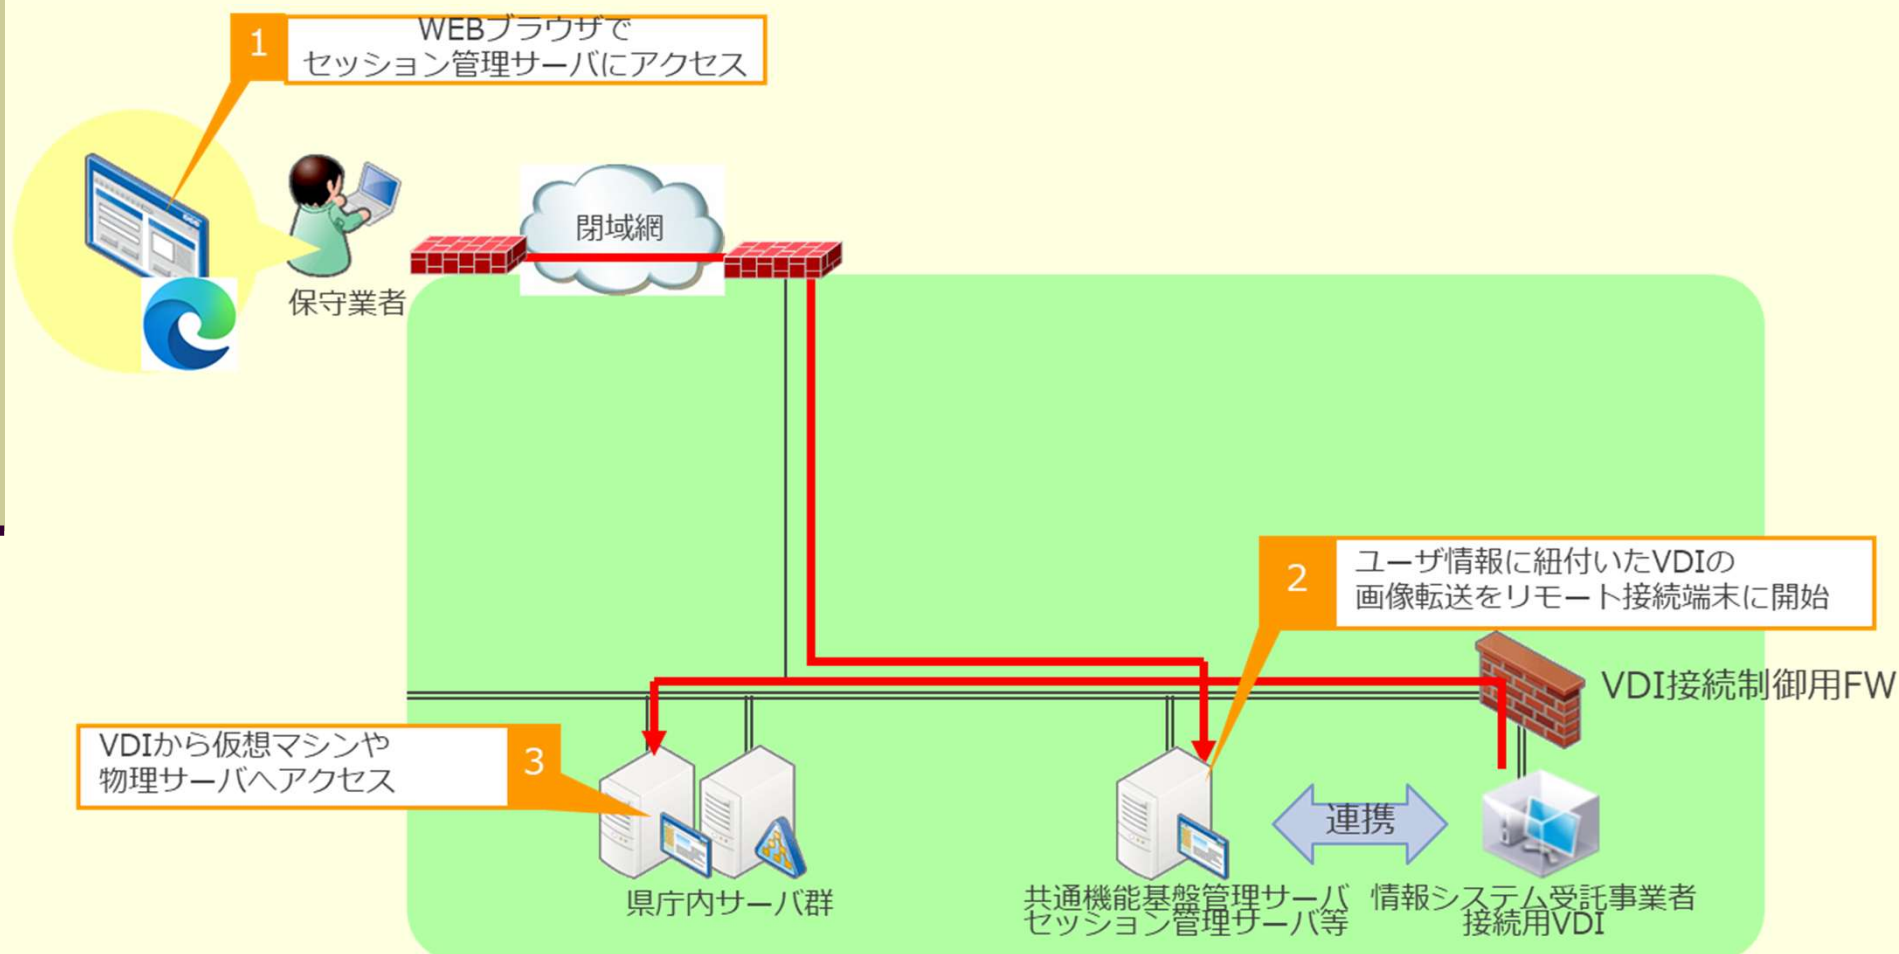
1
WEBブラウザで
セッション管理サーバにアクセス

保守業者

閉域網

2
ユーザ情報に紐付いたVDIの
画像転送をリモート接続端末に開始

VDI接続制御用FW

VDIから仮想マシンや
物理サーバへアクセス
3

連携

県庁内サーバ群

共通機能基盤管理サーバ
セッション管理サーバ等

情報システム受託事業者
接続用VDI